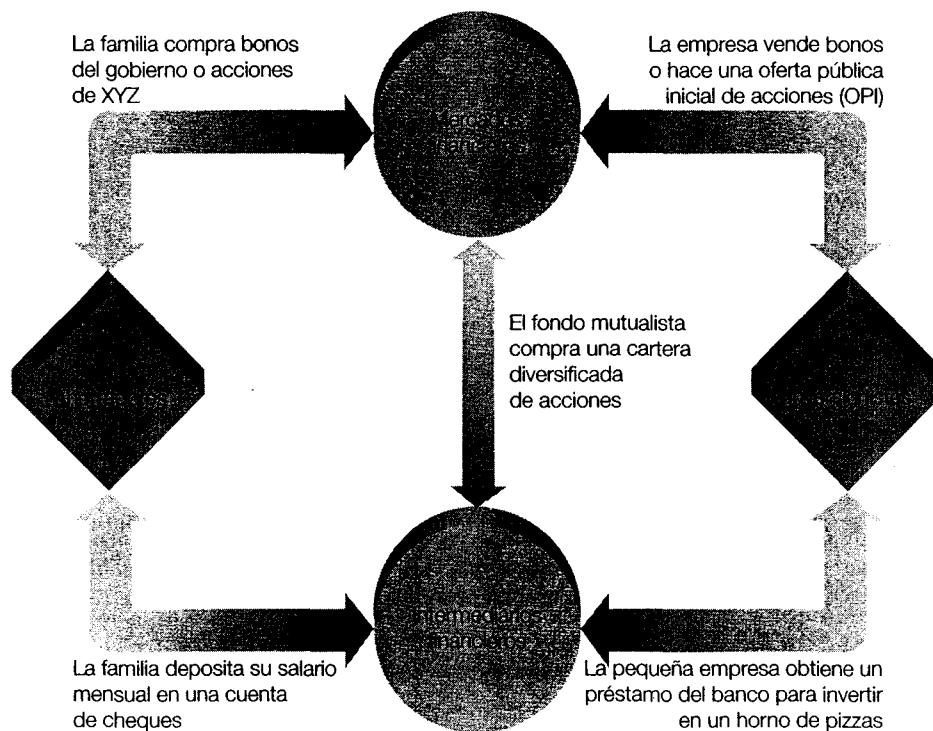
La familia compra bonos del gobierno o acciones de XYZ

Mercados financieros

La empresa vende bonos o hace una oferta pública inicial de acciones (OPI)

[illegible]

El fondo mutualista compra una cartera diversificada de acciones

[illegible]

Intermediarios financieros

La familia deposita su salario mensual en una cuenta de cheques

La pequeña empresa obtiene un préstamo del banco para invertir en un horno de pizzas